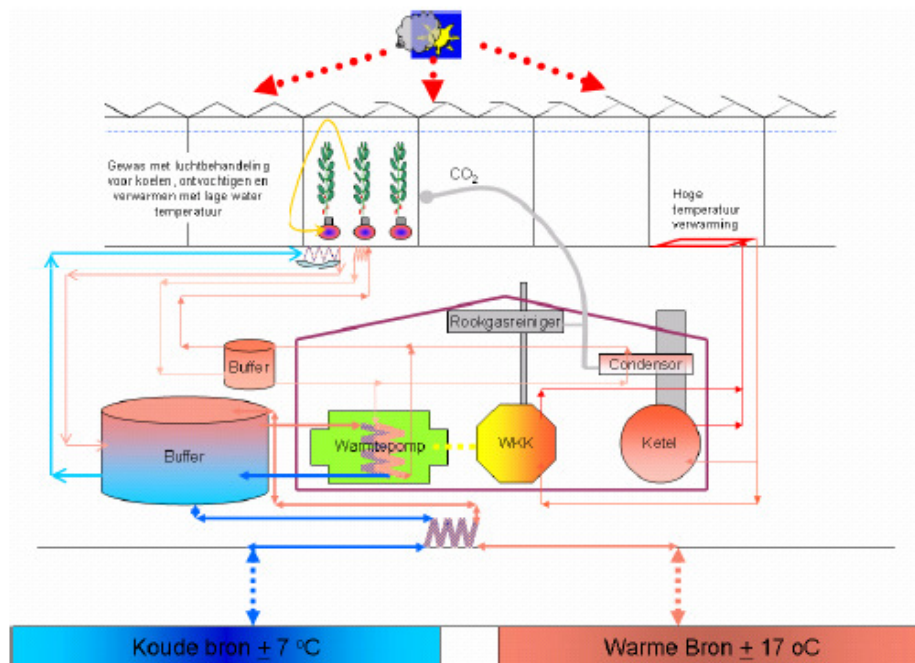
Gewas met luchtbehandeling voor koelen, ontvochtigen en verwarmen met lage water temperatuur

$CO_2$

Hoge temperatuur verwarming

Rookgasreiniger

Condensor

Buffer

Buffer

Warmtepomp

WKK

Ketel

Koude bron $\pm$ 7 $^oC$

Warme Bron $\pm$ 17 oC